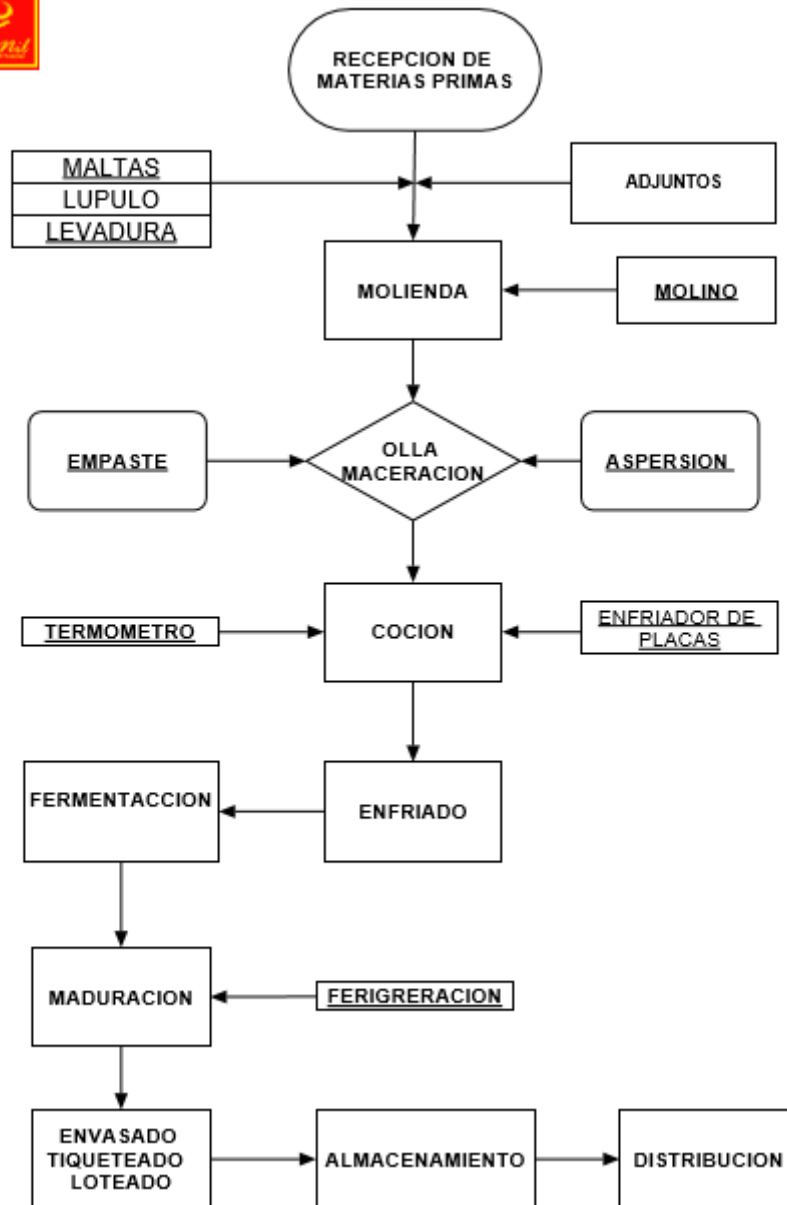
RECEPCION DE MATERIAS PRIMAS

MALTAS
LUPULO
LEVADURA

ADJUNTOS

MOLIENDA

MOLINO

EMPASTE

OLLA MACERACION

ASPERSION

TERMOMETRO

COCION

ENFRIADOR DE PLACAS

FERMENTACCION

ENFRIADO

MADURACION

FERIGRERACION

ENVASADO TIQUETEADO LOTEADO

ALMACENAMIENTO

DISTRIBUCION